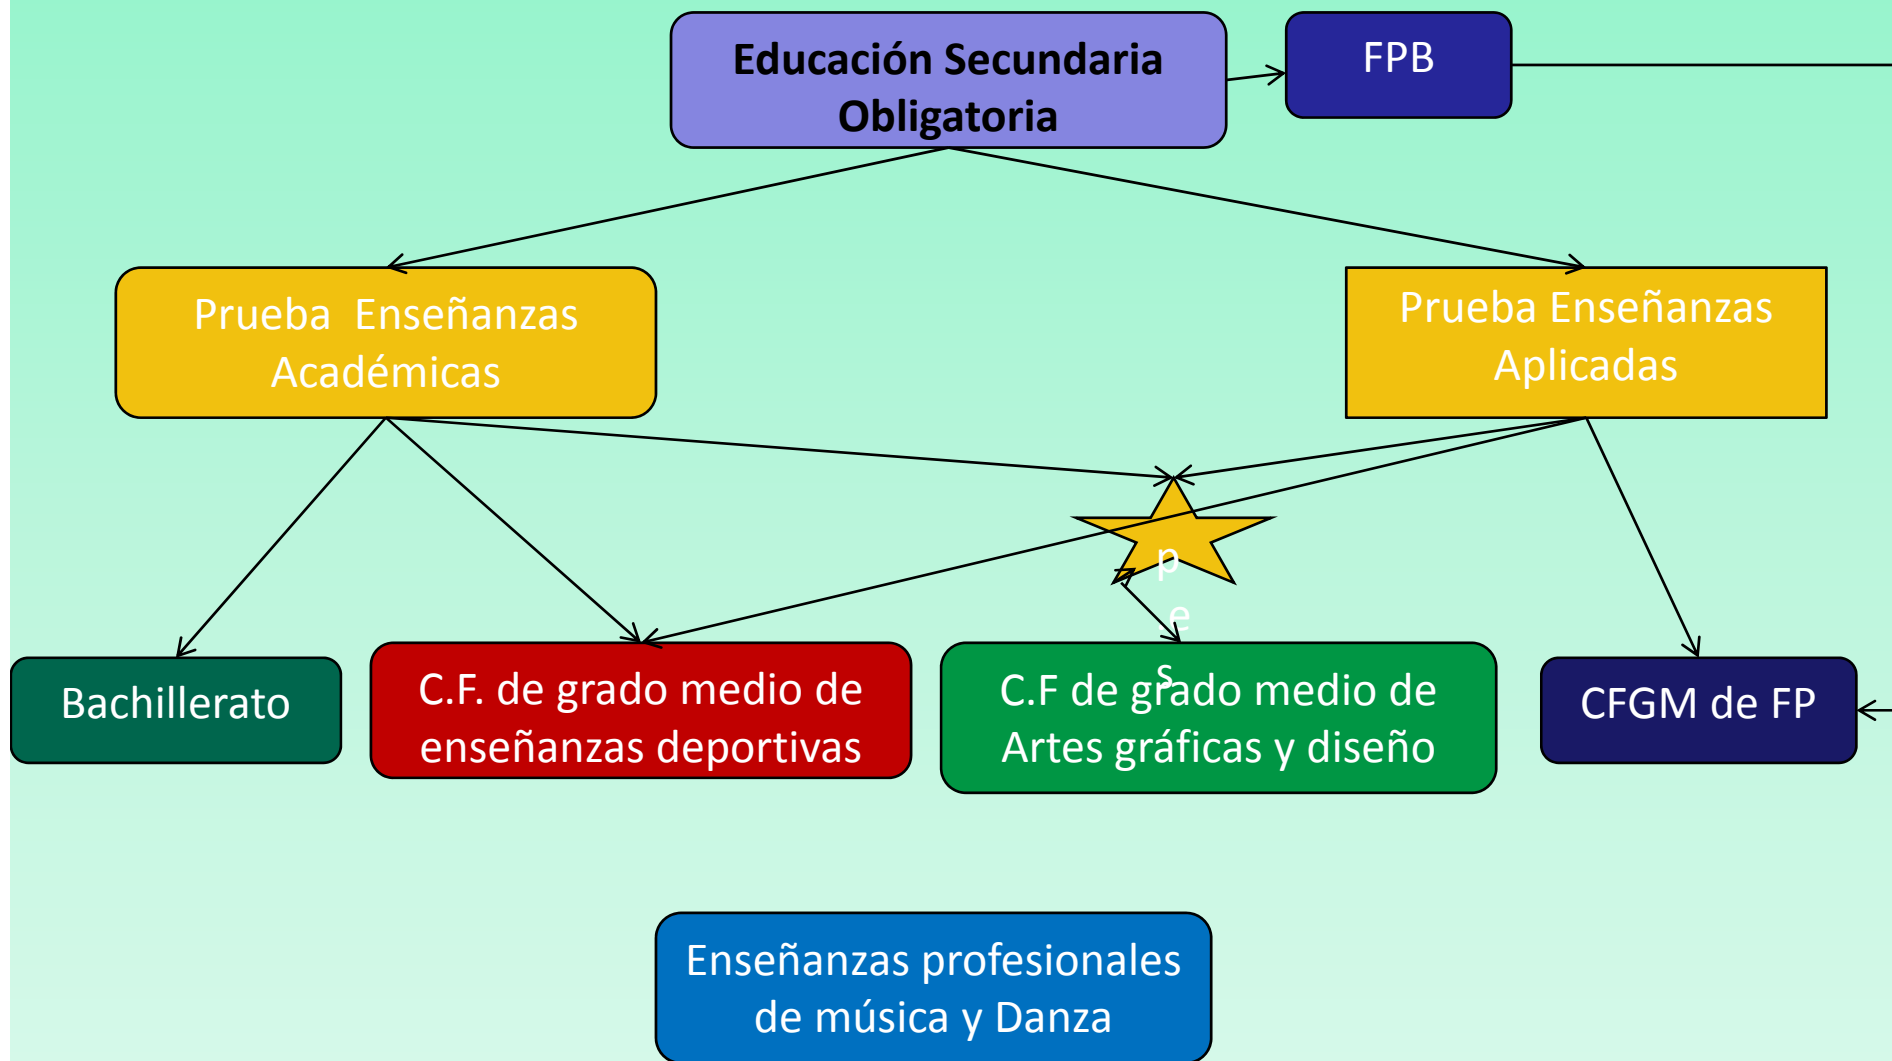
Educación Secundaria Obligatoria

FPB

Prueba Enseñanzas Académicas

Prueba Enseñanzas Aplicadas

p
e
s

Bachillerato

C.F. de grado medio de enseñanzas deportivas

C.F de grado medio de Artes gráficas y diseño

CFGM de FP

Enseñanzas profesionales de música y Danza